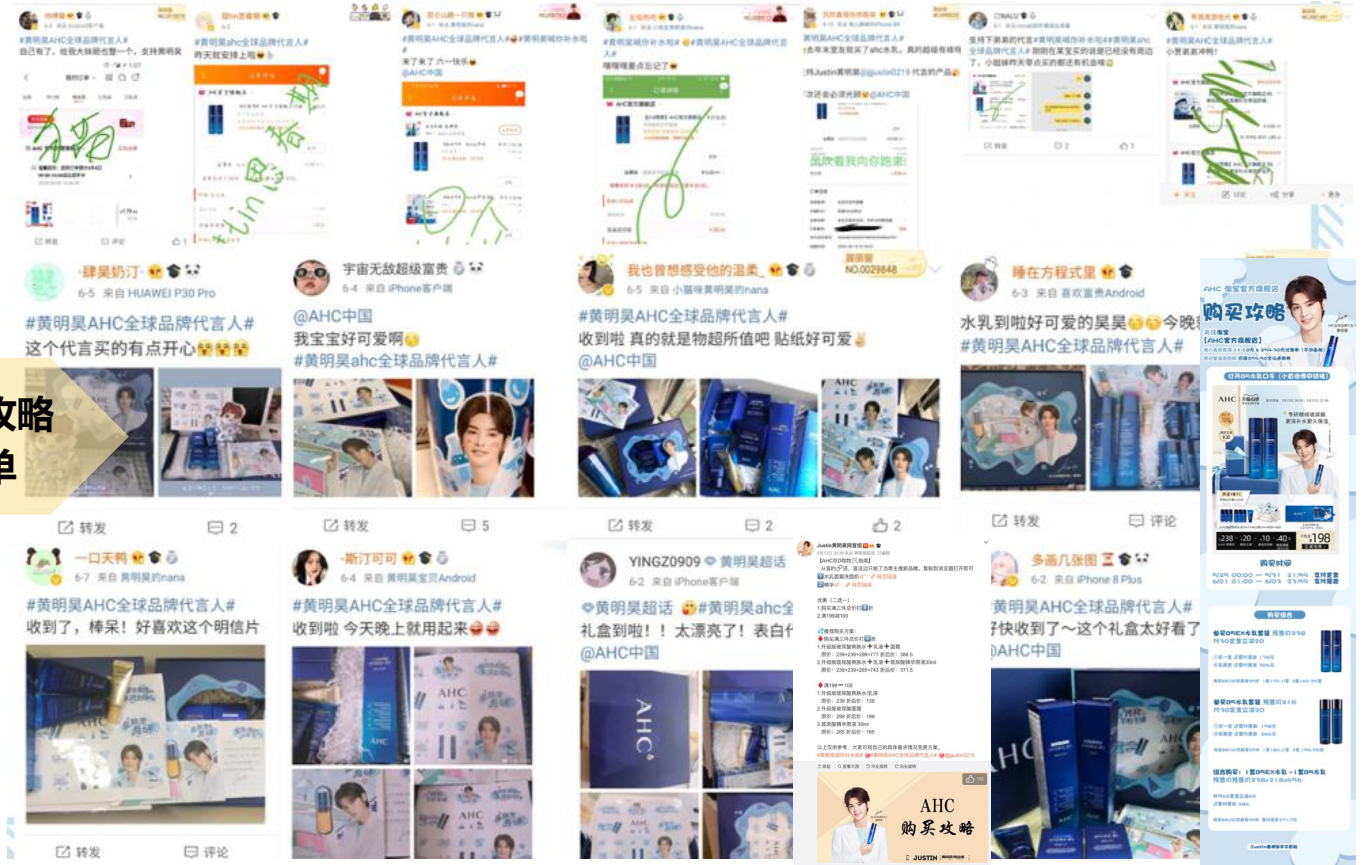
#黄明昊AHC全球品牌代言人#
自己有了。给我大妹妹也整一个。支持黄明昊

#黄明昊ahc全球品牌代言人#
昨天就拿到上啦

#黄明昊AHC全球品牌代言人#
来了来了 六一快乐
@AHC中国

#黄明昊AHC全球品牌代言人#
嘿嘿嘿差点忘记了

#黄明昊AHC全球品牌代言人#
去年末室友买了ahc水乳，真的超级有用
@Justin黄明昊

支持下弟弟的代言#黄明昊AHC全球品牌代言人#

小贤弟冲鸭!

肆昊奶汀
6-5 来自 HUAWEI P30 Pro
#黄明昊AHC全球品牌代言人#
这个代言买的有点开心
转发 2

宇宙无敌超级富贵
6-4 来自 iPhone客户端
@AHC中国
我宝宝好可爱啊
#黄明昊ahc全球品牌代言人#
转发 5

我也曾想感受他的温柔_
6-5 来自 小猫咪黄明昊的nana
#黄明昊AHC全球品牌代言人#
收到啦 真的就是物超所值吧 贴纸好可爱
@AHC中国
转发 2 2

NO.0029848

睡在方程式里
6-3 来自 喜欢富贵Android
水乳到啦好可爱的昊昊 今晚
#黄明昊AHC全球品牌代言人#
转发 评论

攻略
单

AHC 淘宝官方旗舰店
购买攻略
【AHC官方旗舰店】
购买时间

一口天鸭
6-7 来自 黄明昊的nana
#黄明昊AHC全球品牌代言人#
收到了，棒呆！好喜欢这个明信片
转发 评论

斯汀可可
6-4 来自 黄明昊宝贝Android
#黄明昊AHC全球品牌代言人#
收到啦 今天晚上就用起来

YINGZ0909 黄明昊超话
6-2 来自 iPhone客户端
黄明昊超话 #黄明昊ahc全
礼盒到啦！！ 太漂亮了！表白
@AHC中国

Justin黄明昊官宣

AHC
购买攻略
JUSTIN

多画几张图
6-2 来自 iPhone 8 Plus
#黄明昊AHC全球品牌代言人#
快收到了～这个礼盒太好看了
@AHC中国

购买组合